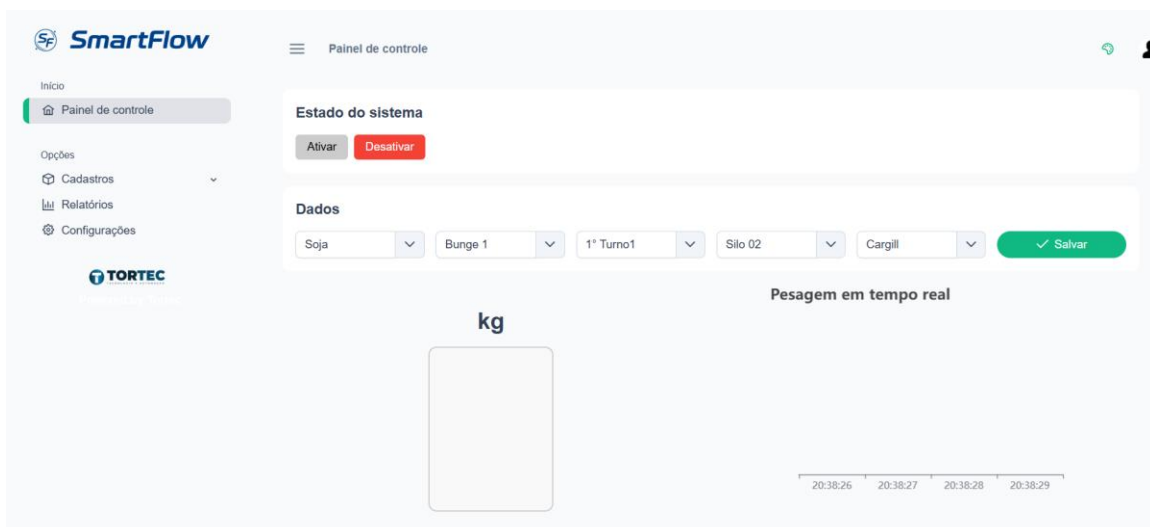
SF SmartFlow

Painel de controle

Início
Painel de controle

Opções
Cadastros
Relatórios
Configurações

TORTEC

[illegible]

Estado do sistema
Ativar
Desativar

Dados
Soja
Bunge 1
1° Turno1
Silo 02
Cargill
Salvar

kg

Pesagem em tempo real

20:38:26
20:38:27
20:38:28
20:38:29